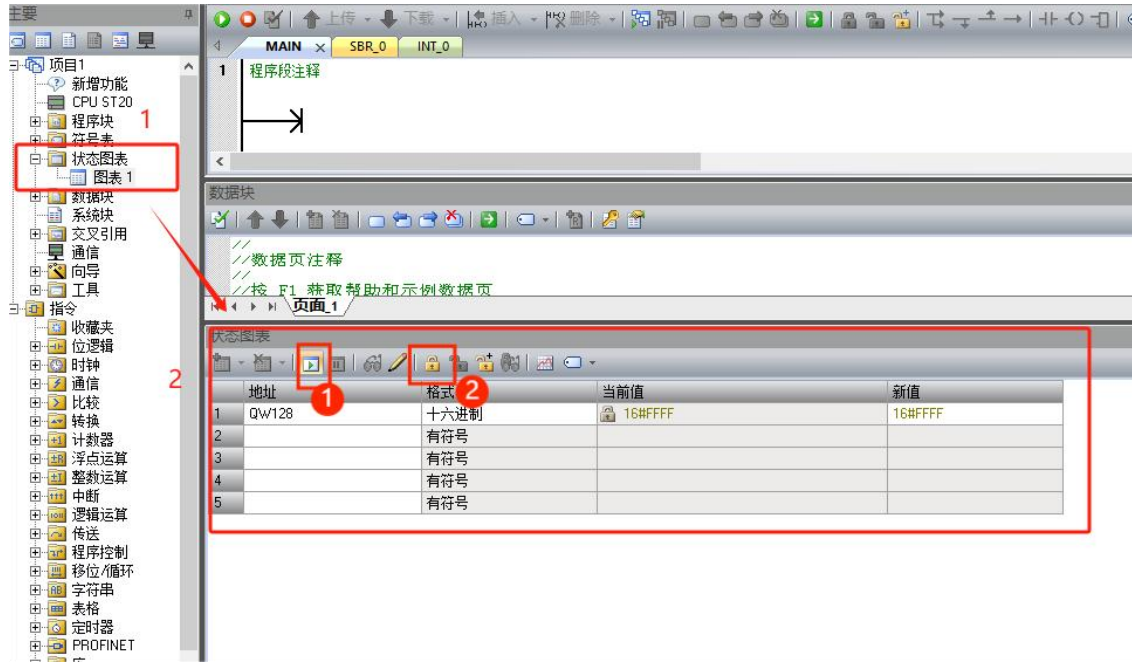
主要

项目1
新增功能
CPU ST20
程序块
符号表
状态图表
图表 1
数据块
系统块
交叉引用
通信
向导
工具
指令
收藏夹
位逻辑
时钟
通信
比较
转换
计数器
浮点运算
整数运算
中断
逻辑运算
传送
程序控制
移位/循环
字符串
表格
定时器
PROFINET

1
2

上传 下载 插入 删除

MAIN SBR_0 INT_0

1 程序段注释

数据块

//
//数据页注释
//
//按 F1 获取帮助和示例数据页

页面_1

状态图表

1
2

| | 地址 | 格式 | 当前值 | 新值 |
|---|---|---|---|---|
| 1 | QW128 | 十六进制 | 16#FFFF | 16#FFFF |
| 2 | | 有符号 | | |
| 3 | | 有符号 | | |
| 4 | | 有符号 | | |
| 5 | | 有符号 | | |